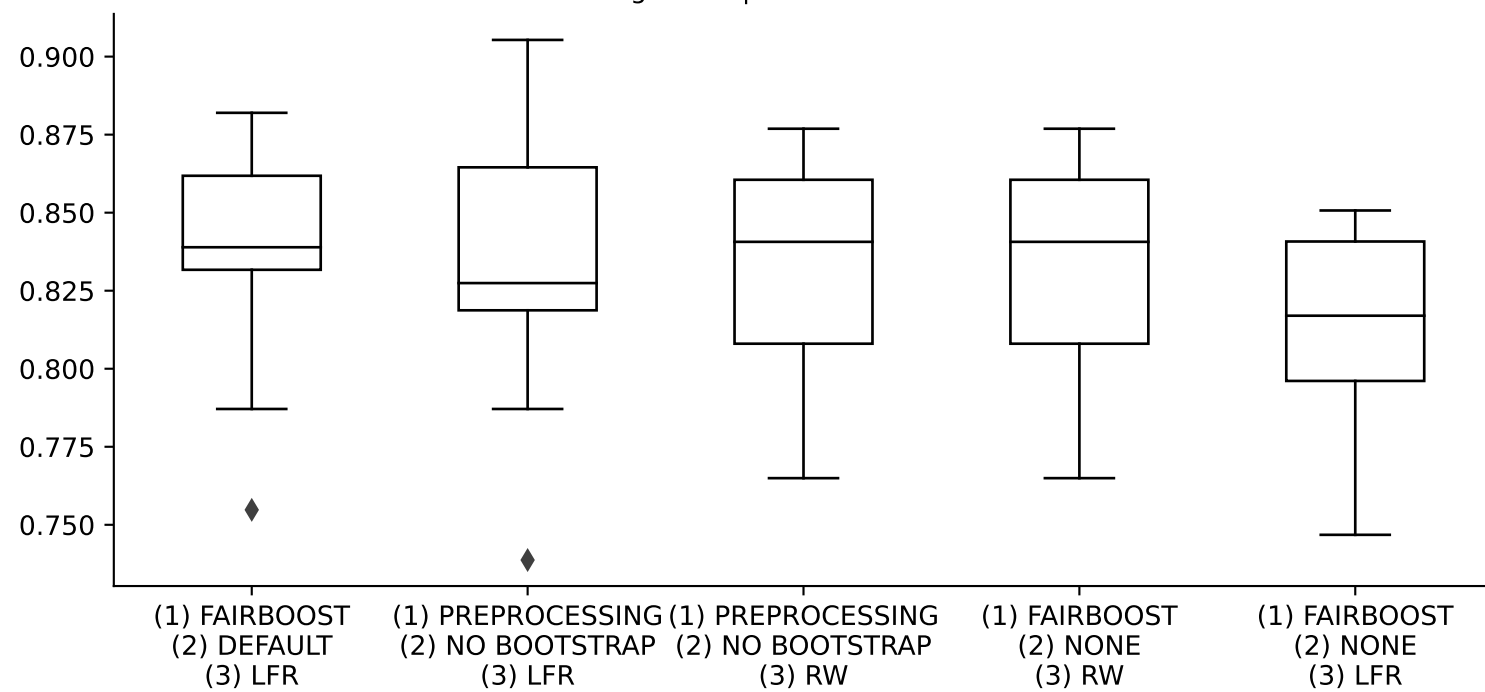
0.900
0.875
0.850
0.825
0.800
0.775
0.750

(1) FAIRBOOST
(2) DEFAULT
(3) LFR

(1) PREPROCESSING
(2) NO BOOTSTRAP
(3) LFR

(1) PREPROCESSING
(2) NO BOOTSTRAP
(3) RW

(1) FAIRBOOST
(2) NONE
(3) RW

(1) FAIRBOOST
(2) NONE
(3) LFR